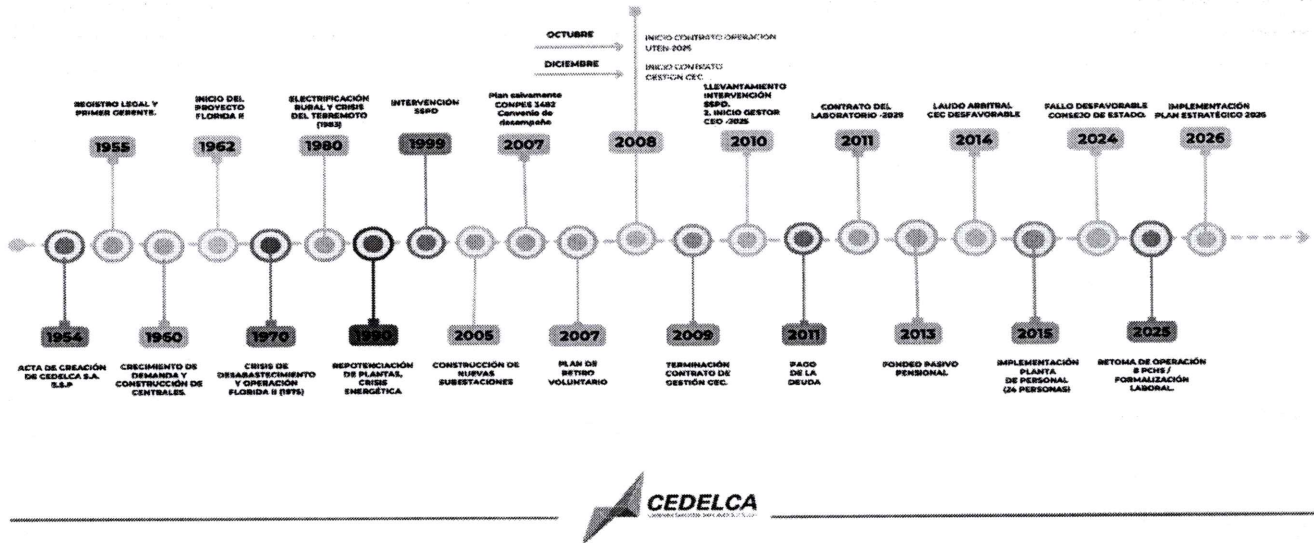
OCTUBRE
INICIO CONTRATO OPERACION UTEN-2025

DICIEMBRE
INICIO CONTRATO GESTION CEC

REGISTRO LEGAL Y PRIMER GERENTE.
1955

INICIO DEL PROYECTO FLORIDA II
1962

ELECTRIFICACIÓN RURAL Y CRISIS DEL TERREMOTO (1983)
1980

INTERVENCIÓN SSPD
1999

Plan salvamento CONPES 3482 Convenio de desempeño
2007

2008

1.LEVANTAMIENTO INTERVENCIÓN SSPD. 2. INICIO GESTOR CEO -2025
2010

CONTRATO DEL LABORATORIO -2025
2011

LAUDO ARBITRAL CEC DESFAVORABLE
2014

FALLO DESFAVORABLE CONSEJO DE ESTADO.
2024

IMPLEMENTACIÓN PLAN ESTRATÉGICO 2026
2026

1954
ACTA DE CREACIÓN DE CEDELCA S.A. E.S.P

1960
CRECIMIENTO DE DEMANDA Y CONSTRUCCIÓN DE CENTRALES.

1970
CRISIS DE DESABASTECIMIENTO Y OPERACIÓN FLORIDA II (1975)

1990
REPOTENCIACIÓN DE PLANTAS, CRISIS ENERGÉTICA

2005
CONSTRUCCIÓN DE NUEVAS SUBESTACIONES

2007
PLAN DE RETIRO VOLUNTARIO

2009
TERMINACIÓN CONTRATO DE GESTIÓN CEC.

2011
PAGO DE LA DEUDA

2013
FONDEO PASIVO PENSIONAL

2015
IMPLEMENTACIÓN PLANTA DE PERSONAL (24 PERSONAS)

2025
RETOMA DE OPERACIÓN 8 PCHS / FORMALIZACIÓN LABORAL.

CEDELCA
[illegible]